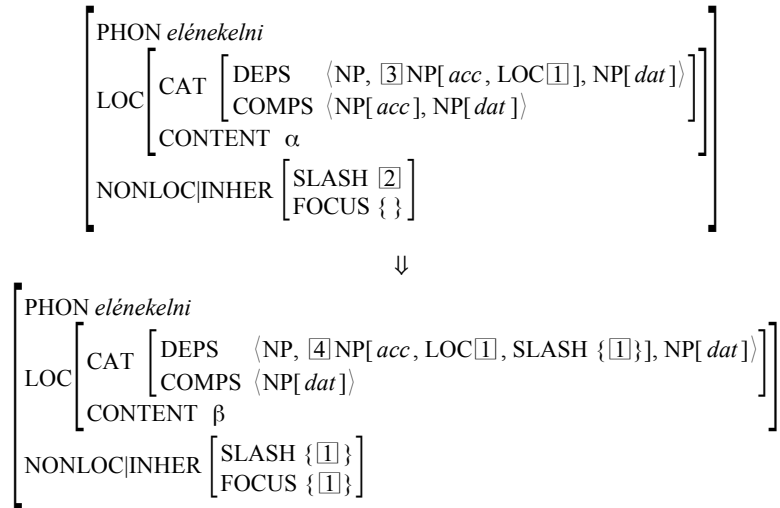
PHON *elénekelni*

LOC [ CAT [ DEPS ⟨NP, [3] NP[*acc*, LOC[1]], NP[*dat*]⟩
COMPS ⟨NP[*acc*], NP[*dat*]⟩ ]
CONTENT α ]

NONLOC|INHER [ SLASH [2]
FOCUS { } ]

⇓

PHON *elénekelni*

LOC [ CAT [ DEPS ⟨NP, [4] NP[*acc*, LOC[1], SLASH {[1]}], NP[*dat*]⟩
COMPS ⟨NP[*dat*]⟩ ]
CONTENT β ]

NONLOC|INHER [ SLASH {[1]}
FOCUS {[1]} ]